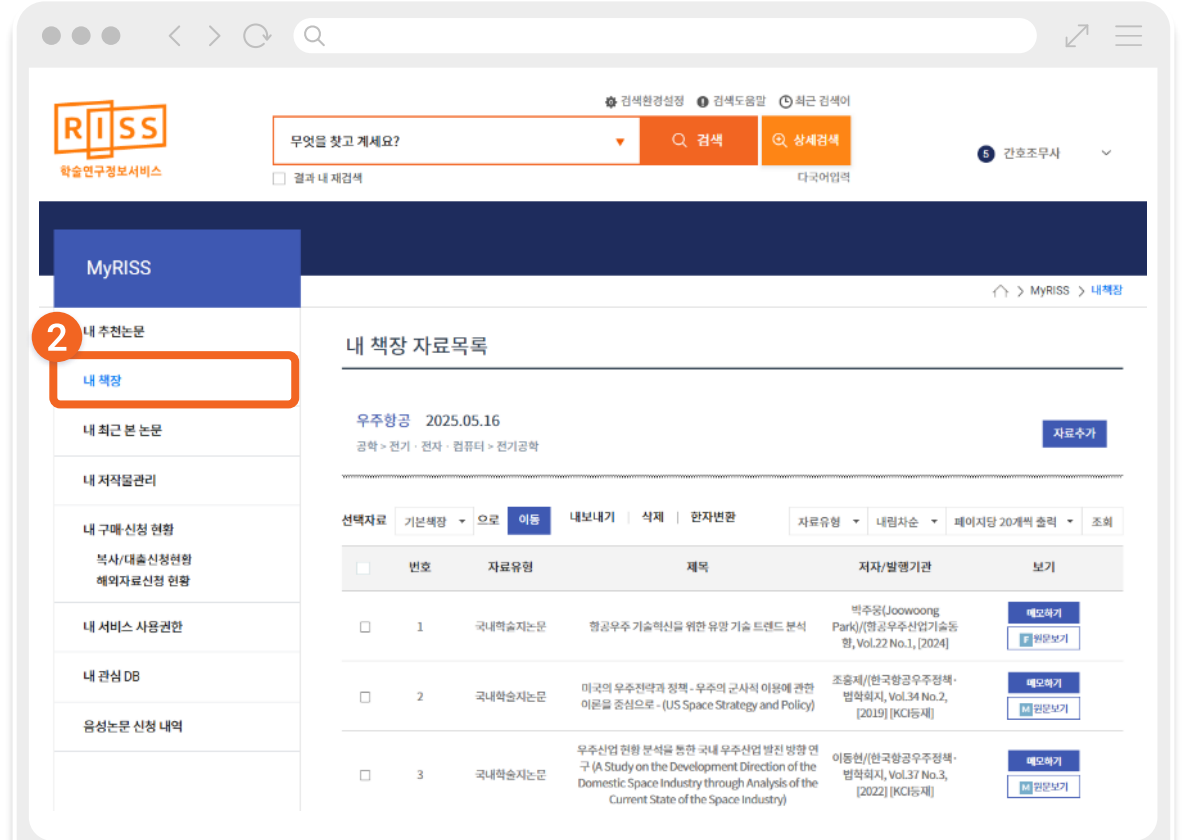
RISS
학술연구정보서비스

검색환경설정 검색도움말 최근 검색어

무엇을 찾고 계세요?
검색
상세검색
결과 내 재검색
다국어입력

5 간호조무사

MyRISS

MyRISS > 내책장

2
내 추천논문
내 책장
내 최근 본 논문
내 저작물관리
내 구매·신청 현황
복사/대출신청현황
해외자료신청 현황
내 서비스 사용권한
내 관심 DB
음성논문 신청 내역

내 책장 자료목록

우주항공 2025.05.16
공학 > 전기 · 전자 · 컴퓨터 > 전기공학

자료추가

선택자료 기본책장 으로 이동 내보내기 | 삭제 | 한자변환 자료유형 내림차순 페이지당 20개씩 출력 조회

| | 번호 | 자료유형 | 제목 | 저자/발행기관 | 보기 |
|---|---|---|---|---|---|
| | 1 | 국내학술지논문 | 항공우주 기술혁신을 위한 유망 기술 트렌드 분석 | 박주웅(Joowoong Park)/(항공우주산업기술동향, Vol.22 No.1, [2024] | 메모하기 원문보기 |
| | 2 | 국내학술지논문 | 미국의 우주전략과 정책 - 우주의 군사적 이용에 관한 이론을 중심으로 - (US Space Strategy and Policy) | 조홍제/(한국항공우주정책·법학회지, Vol.34 No.2, [2019] [KCI등재] | 메모하기 원문보기 |
| | 3 | 국내학술지논문 | 우주산업 현황 분석을 통한 국내 우주산업 발전 방향 연구 (A Study on the Development Direction of the Domestic Space Industry through Analysis of the Current State of the Space Industry) | 이동현/(한국항공우주정책·법학회지, Vol.37 No.3, [2022] [KCI등재] | 메모하기 원문보기 |